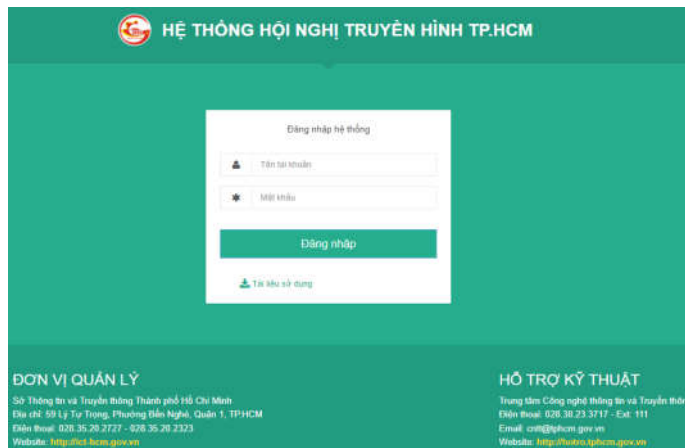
HỆ THỐNG HỘI NGHỊ TRUYỀN HÌNH TP.HCM

Đăng nhập hệ thống

Tên tài khoản

Mật khẩu

Đăng nhập

Tài liệu sử dụng

ĐƠN VỊ QUẢN LÝ

Sở Thông tin và Truyền thông Thành phố Hồ Chí Minh
Địa chỉ: 59 Lý Tự Trọng, Phường Bến Nghé, Quận 1, TP.HCM
Điện thoại: 028.35.20.2727 - 028.35.20.2323
Website: http://ict-hcm.gov.vn

HỖ TRỢ KỸ THUẬT

Trung tâm Công nghệ thông tin và Truyền thôn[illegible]
Điện thoại: 028.38.23.3717 - Ext: 111
Email: cntt@tphcm.gov.vn
Website: http://hotro.tphcm.gov.vn